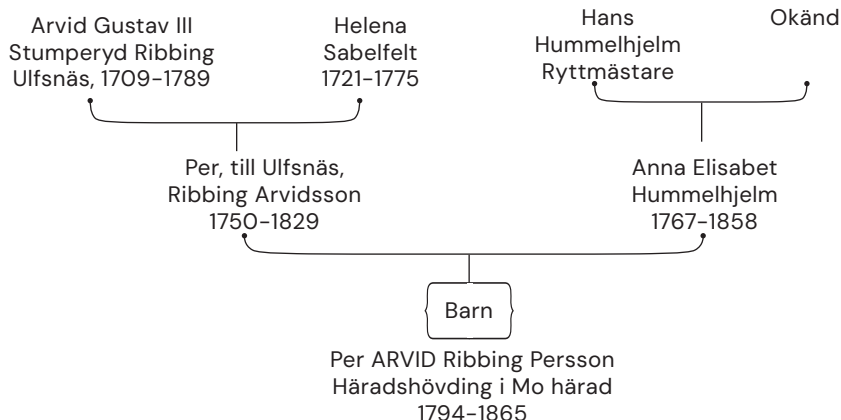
Arvid Gustav III
Stumperyd Ribbing
Ulfsnäs, 1709-1789

Helena
Sabelfelt
1721-1775

Hans
Hummelhjelm
Ryttmästare

Okänd

Per, till Ulfsnäs,
Ribbing Arvidsson
1750-1829

Anna Elisabet
Hummelhjelm
1767-1858

Barn

Per ARVID Ribbing Persson
Häradshövding i Mo härad
1794-1865